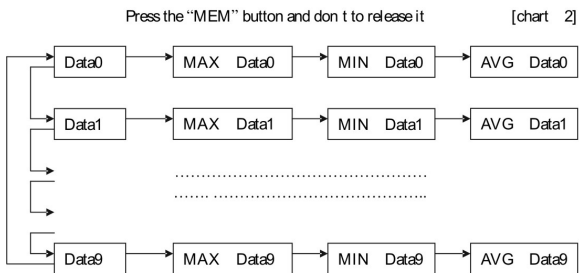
Press the “MEM” button and don t to release it [chart 2]

Data0 → MAX Data0 → MIN Data0 → AVG Data0

Data1 → MAX Data1 → MIN Data1 → AVG Data1

……………………………………………
……. ……………………………………..

Data9 → MAX Data9 → MIN Data9 → AVG Data9